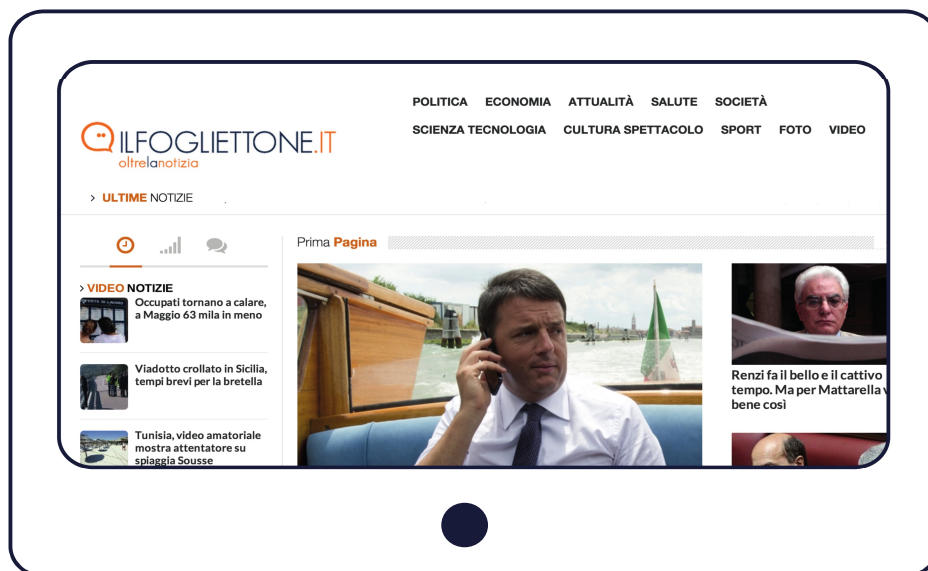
POLITICA ECONOMIA ATTUALITÀ SALUTE SOCIETÀ
SCIENZA TECNOLOGIA CULTURA SPETTACOLO SPORT FOTO VIDEO

ILFOGLIETTONE.IT
oltrelanotizia

> ULTIME NOTIZIE

> VIDEO NOTIZIE

Occupati tornano a calare, a Maggio 63 mila in meno

Viadotto crollato in Sicilia, tempi brevi per la bretella

Tunisia, video amatoriale mostra attentatore su spiaggia Sousse

Prima Pagina

Renzi fa il bello e il cattivo tempo. Ma per Mattarella v bene così